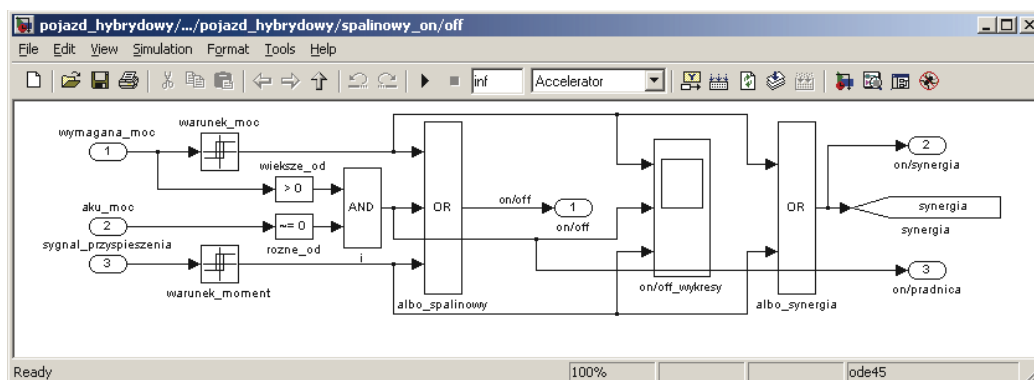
pojazd_hybrydowy/.../pojazd_hybrydowy/spalinowy_on/off

File Edit View Simulation Format Tools Help

inf Accelerator

wymagana_moc
1
warunek_moc
wieksze_od
> 0
aku_moc
2
~= 0
AND
rozne_od
i
sygnal_przyspieszenia
3
warunek_moment
OR
albo_spalinowy
on/off
1
on/off
on/off_wykresy
OR
albo_synergia
2
on/synergia
synergia
synergia
3
on/pradnica

Ready 100% ode45